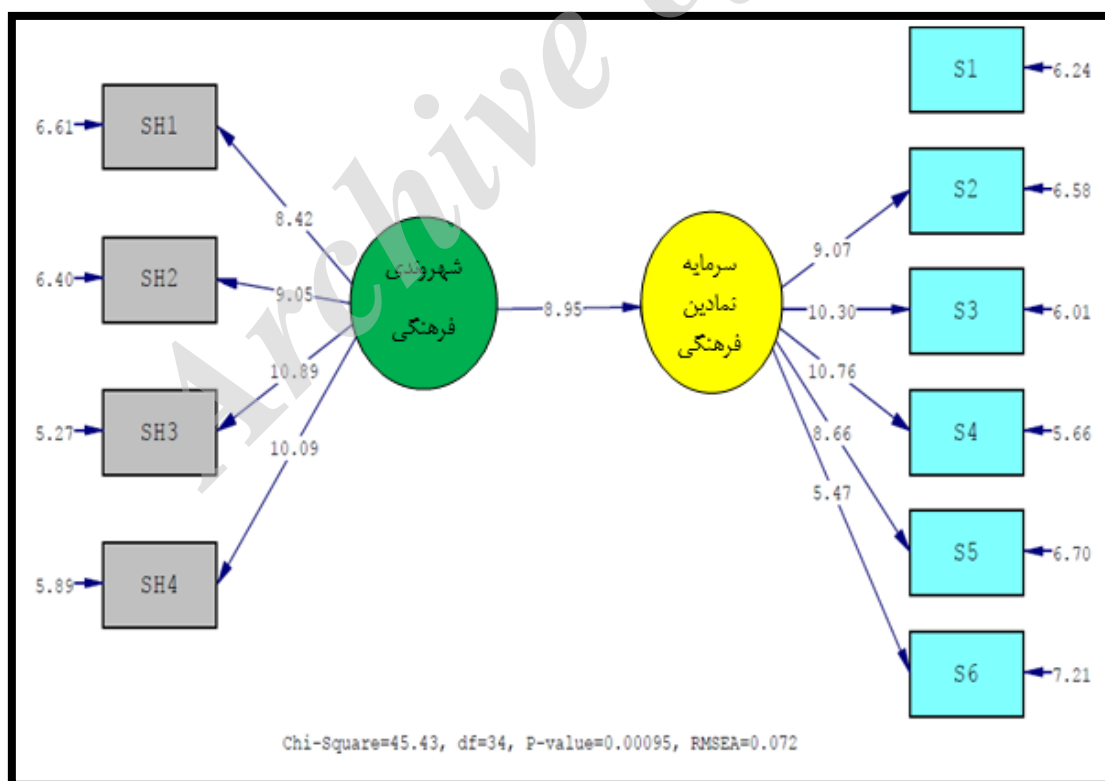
Archive of SID

6.61 SH1
6.40 SH2
5.27 SH3
5.89 SH4

8.42
9.05
10.89
10.09

شهروندی فرهنگی

8.95

سرمایه نمادین فرهنگی

9.07
10.30
10.76
8.66
5.47

S1 6.24
S2 6.58
S3 6.01
S4 5.66
S5 6.70
S6 7.21

Chi-Square=45.43, df=34, P-value=0.00095, RMSEA=0.072